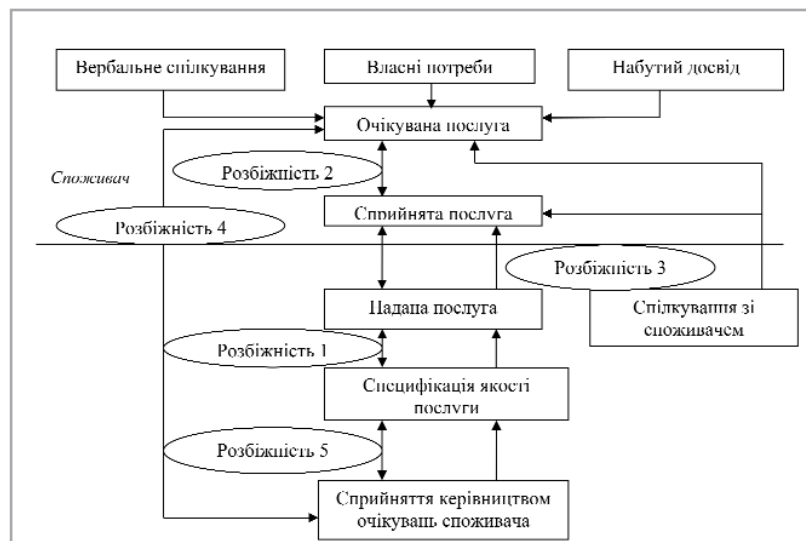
Вербальне спілкування

Власні потреби

Набутий досвід

Очікувана послуга

Споживач

Розбіжність 2

Сприйнята послуга

Розбіжність 4

Розбіжність 3

Надана послуга

Спілкування зі споживачем

Розбіжність 1

Специфікація якості послуги

Розбіжність 5

Сприйняття керівництвом очікувань споживача